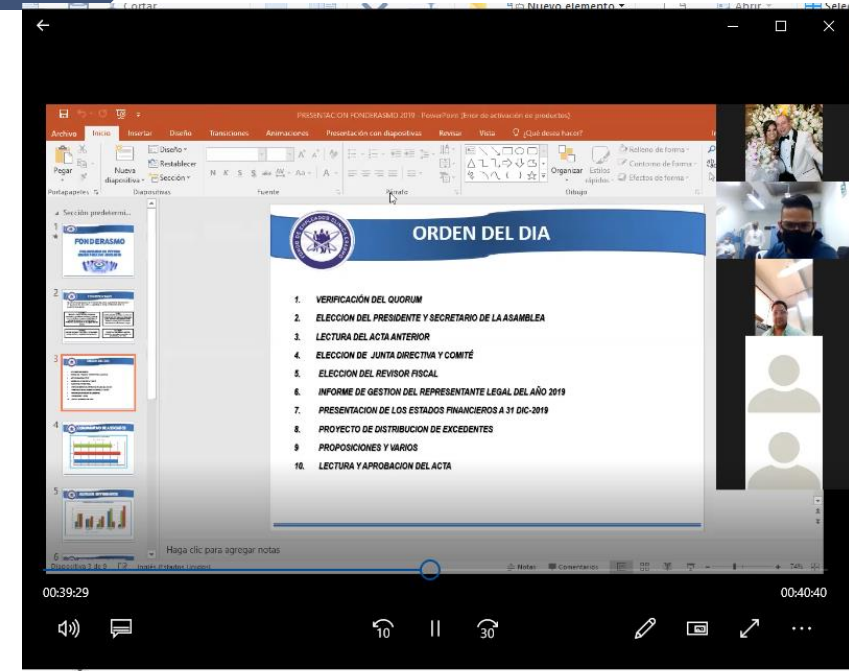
Cortar
Nuevo elemento
Abrir
PRESENTACION FONDERASMO 2019 - PowerPoint (Error de activación de productos)
Archivo Inicio Insertar Diseño Transiciones Animaciones Presentación con diapositivas Revisar Vista ¿Qué desea hacer?
Pegar Nueva diapositiva Diseño Restablecer Sección Portapapeles Diapositivas Fuente Párrafo Dibujo Organizar Estilos rápidos Relleno de forma Contorno de forma Efectos de forma
Sección predetermi...
FONDERASMO

ORDEN DEL DIA

1. VERIFICACION DEL QUORUM
2. ELECCION DEL PRESIDENTE Y SECRETARIO DE LA ASAMBLEA
3. LECTURA DEL ACTA ANTERIOR
4. ELECCION DE JUNTA DIRECTIVA Y COMITÉ
5. ELECCION DEL REVISOR FISCAL
6. INFORME DE GESTION DEL REPRESENTANTE LEGAL DEL AÑO 2019
7. PRESENTACION DE LOS ESTADOS FINANCIEROS A 31 DIC-2019
8. PROYECTO DE DISTRIBUCION DE EXCEDENTES
9 PROPOSICIONES Y VARIOS
10. LECTURA Y APROBACION DEL ACTA

Haga clic para agregar notas
Diapositiva 3 de 9 Inglés (Estados Unidos) Notas Comentarios
00:39:29
00:40:40
10
30